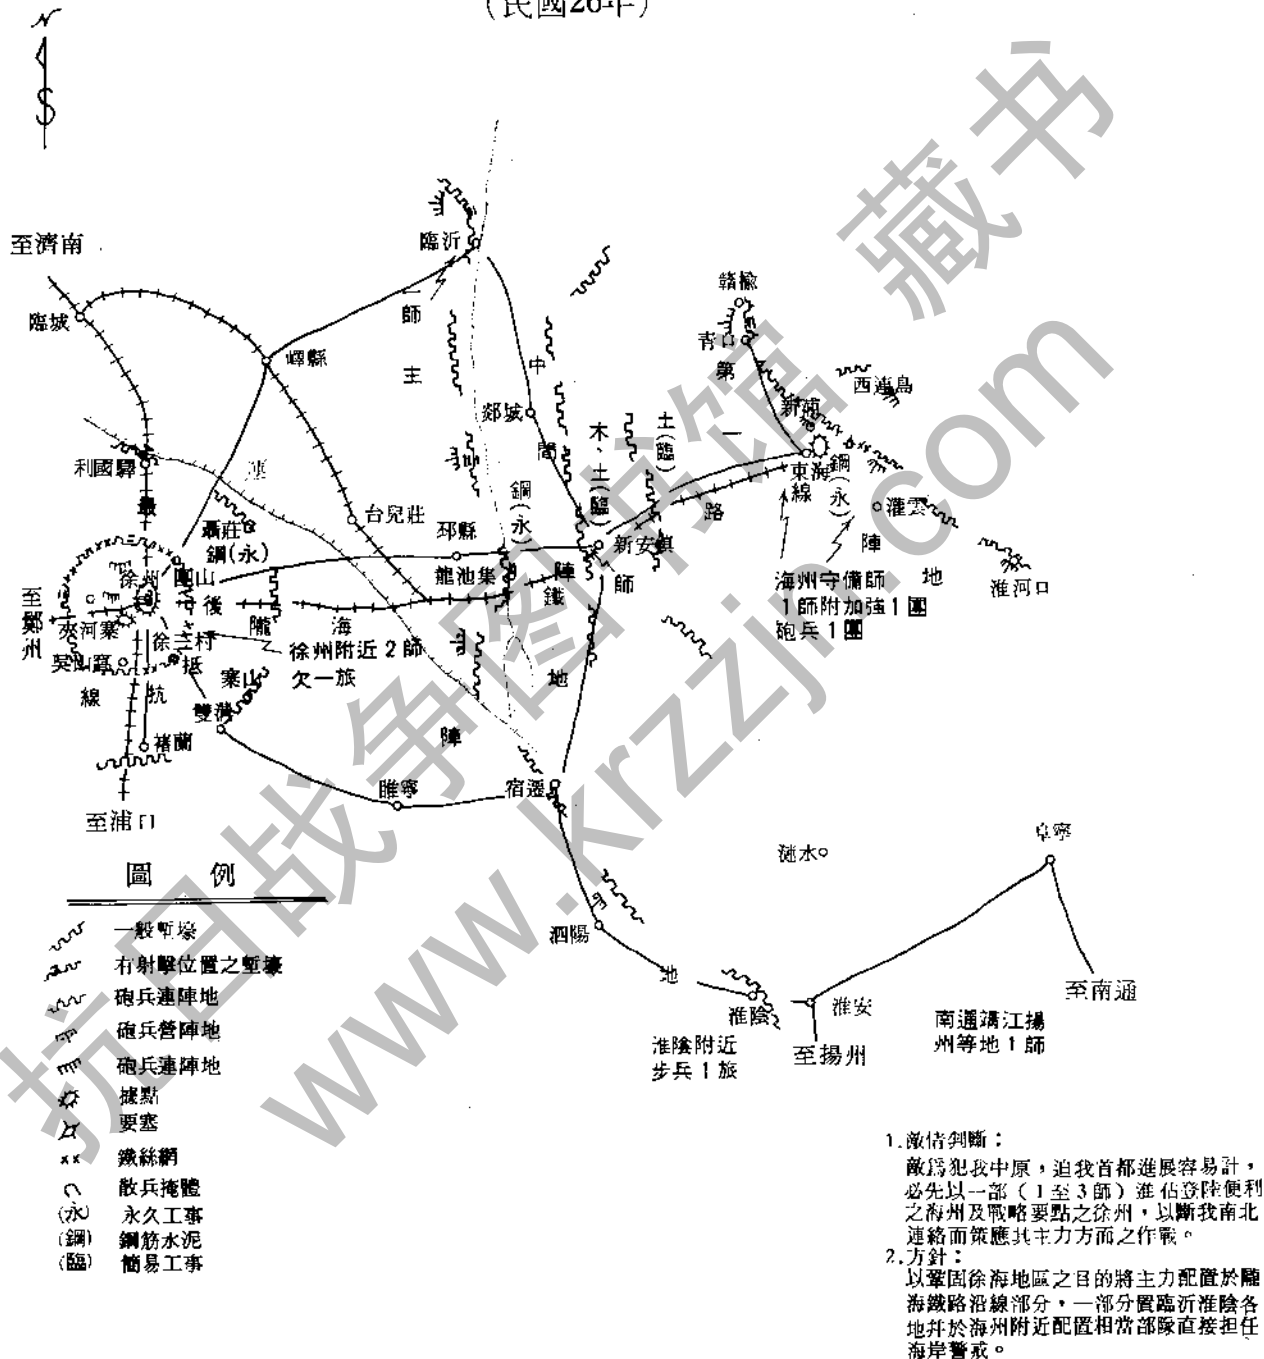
（民國26年）

N

至濟南
臨沂
臨城
嶧縣
一師主
中間
贛榆
青口
第一
西連島
新浦
郯城
木、土(臨)
土(臨)
利國驛
運
東海
鋼(永)
線
灌雲
路
台兒莊
邳縣
鋼(永)
新安鎮
師
陣
地
聶莊
鋼(永)
龍池集
陣
海州守備師
1師附加強1團
砲兵1團
灌河口
至鄭州
徐州
山
後
海
鐵
夾河寨
隴
徐州附近2師
欠一旅
徐三村
吳山
抵
抗
寨山
地
線
雙溝
褚蘭
陣
至浦口
睢寧
宿遷
阜寧
沭水
圖例
一般塹壕
有射擊位置之塹壕
砲兵連陣地
砲兵營陣地
砲兵連陣地
據點
要塞
鐵絲網
散兵掩體
(永) 永久工事
(鋼) 鋼筋水泥
(臨) 簡易工事
泗陽
地
至南通
淮陰
淮安
南通靖江揚州等地1師
淮陰附近步兵1旅
至揚州

1.敵情判斷：
敵爲犯我中原，迫我首都進展容易計，必先以一部（1至3師）進佔登陸便利之海州及戰略要點之徐州，以斷我南北連絡而策應其主力方面之作戰。
2.方針：
以鞏固徐海地區之目的將主力配置於隴海鐵路沿線部分，一部分置臨沂淮陰各地并於海州附近配置相當部隊直接担任海岸警戒。

抗日战争图书馆藏书
www.krzzjn.com